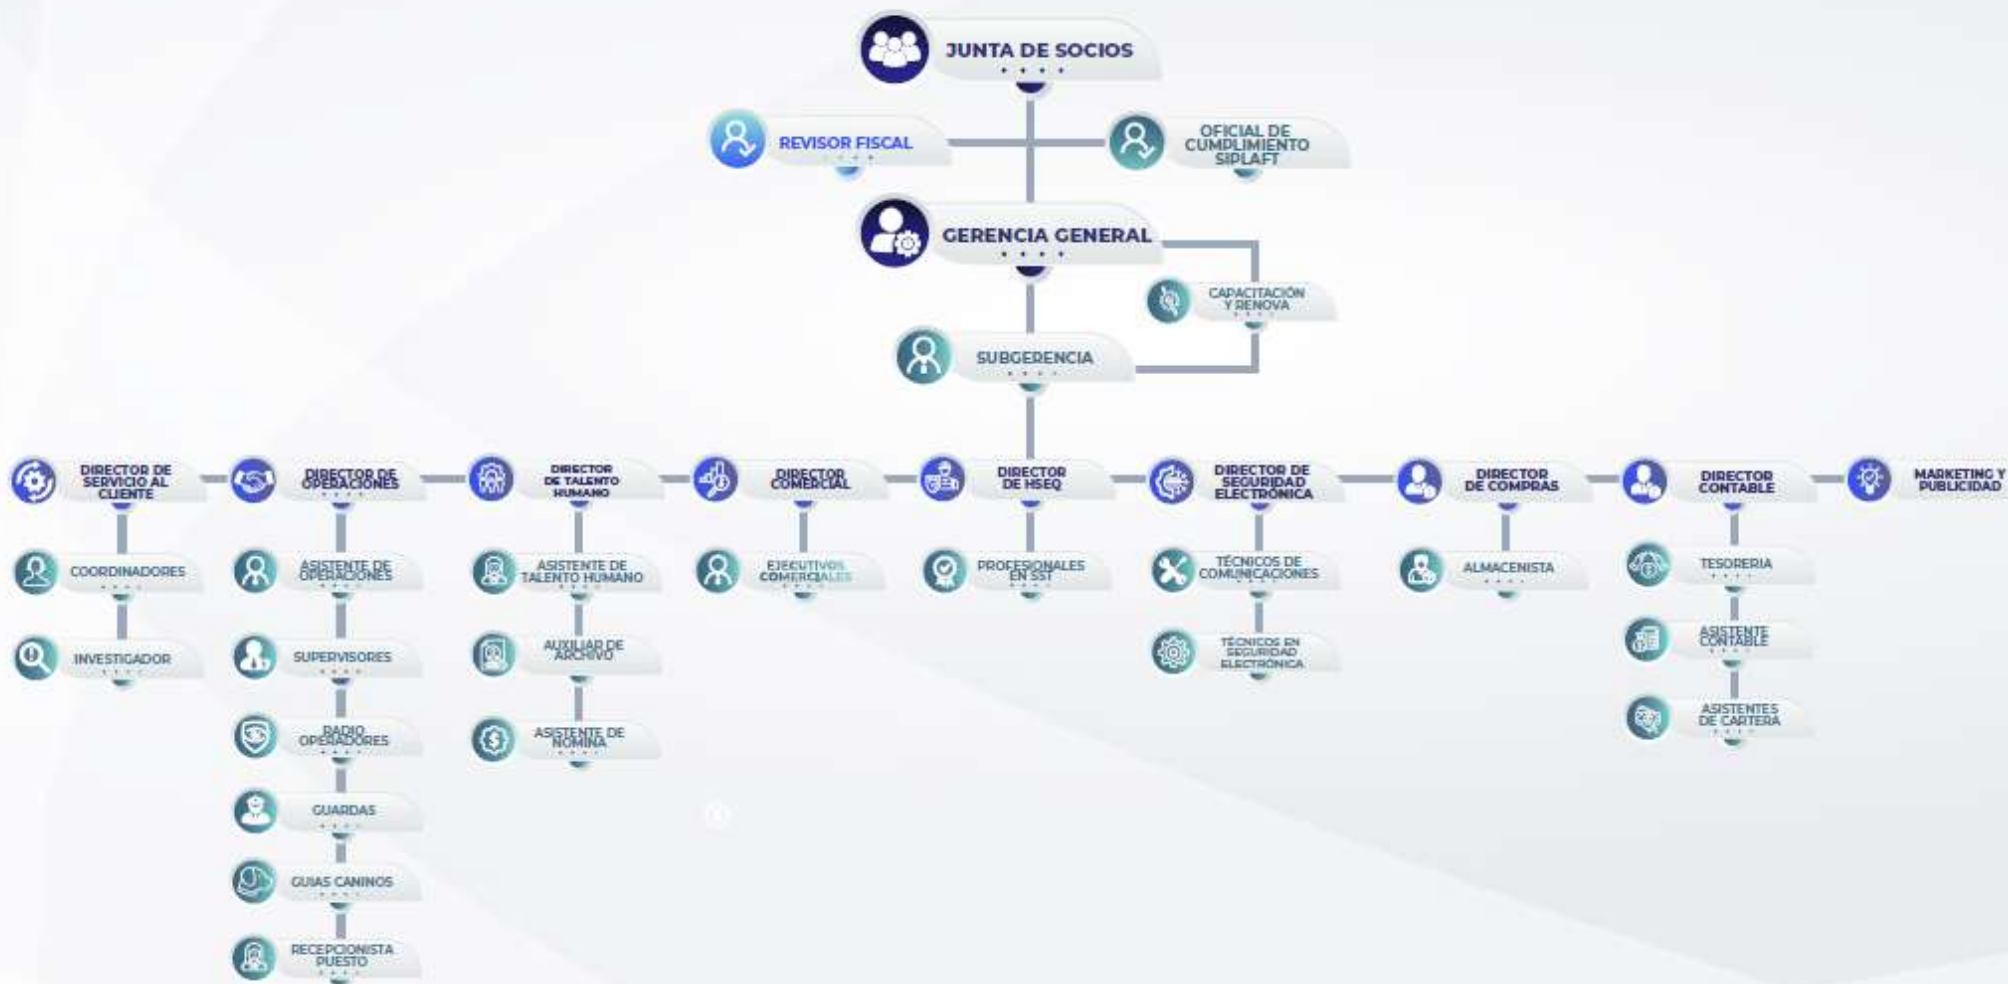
JUNTA DE SOCIOS

REVISOR FISCAL

OFICIAL DE CUMPLIMIENTO SIPLAFT

GERENCIA GENERAL

CAPACITACIÓN Y RENOVA

SUBGERENCIA

DIRECTOR DE SERVICIO AL CLIENTE

COORDINADORES

INVESTIGADOR

DIRECTOR DE OPERACIONES

ASISTENTE DE OPERACIONES

SUPERVISORES

RADIO OPERADORES

GUARDAS

GUIAS CANINOS

RECEPCIONISTA PUESTO

DIRECTOR DE TALENTO HUMANO

ASISTENTE DE TALENTO HUMANO

AUXILIAR DE ARCHIVO

ASISTENTE DE NOMINA

DIRECTOR COMERCIAL

EJECUTIVOS COMERCIALES

DIRECTOR DE HSEQ

PROFESIONALES EN SST

DIRECTOR DE SEGURIDAD ELECTRONICA

TÉCNICOS DE COMUNICACIONES

TÉCNICOS EN SEGURIDAD ELECTRONICA

DIRECTOR DE COMPRAS

ALMACENISTA

DIRECTOR CONTABLE

TESORERIA

ASISTENTE CONTABLE

ASISTENTES DE CARTERA

MARKETING Y PUBLICIDAD